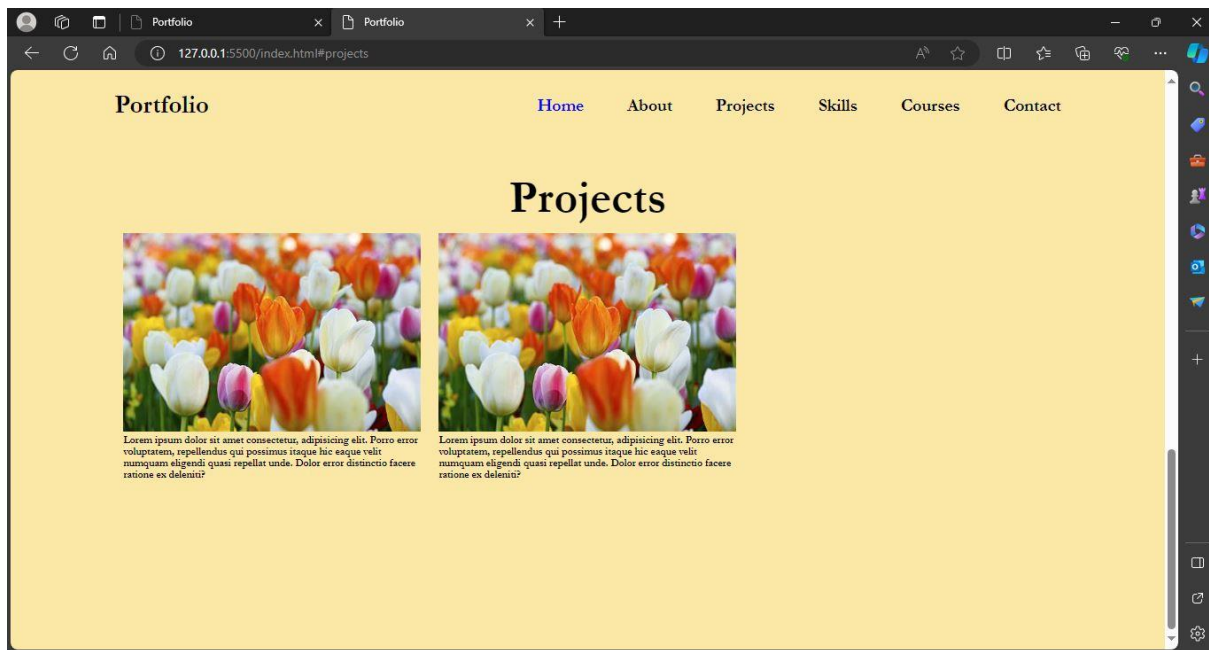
Portfolio
Portfolio
127.0.0.1:5500/index.html#projects

Portfolio

Home About Projects Skills Courses Contact

Projects

Lorem ipsum dolor sit amet consectetur, adipisicing elit. Porro error voluptatem, repellendus qui possimus itaque hic eaque velit numquam eligendi quasi repellat unde. Dolor error distinctio facere ratione ex deleniti?

Lorem ipsum dolor sit amet consectetur, adipisicing elit. Porro error voluptatem, repellendus qui possimus itaque hic eaque velit numquam eligendi quasi repellat unde. Dolor error distinctio facere ratione ex deleniti?